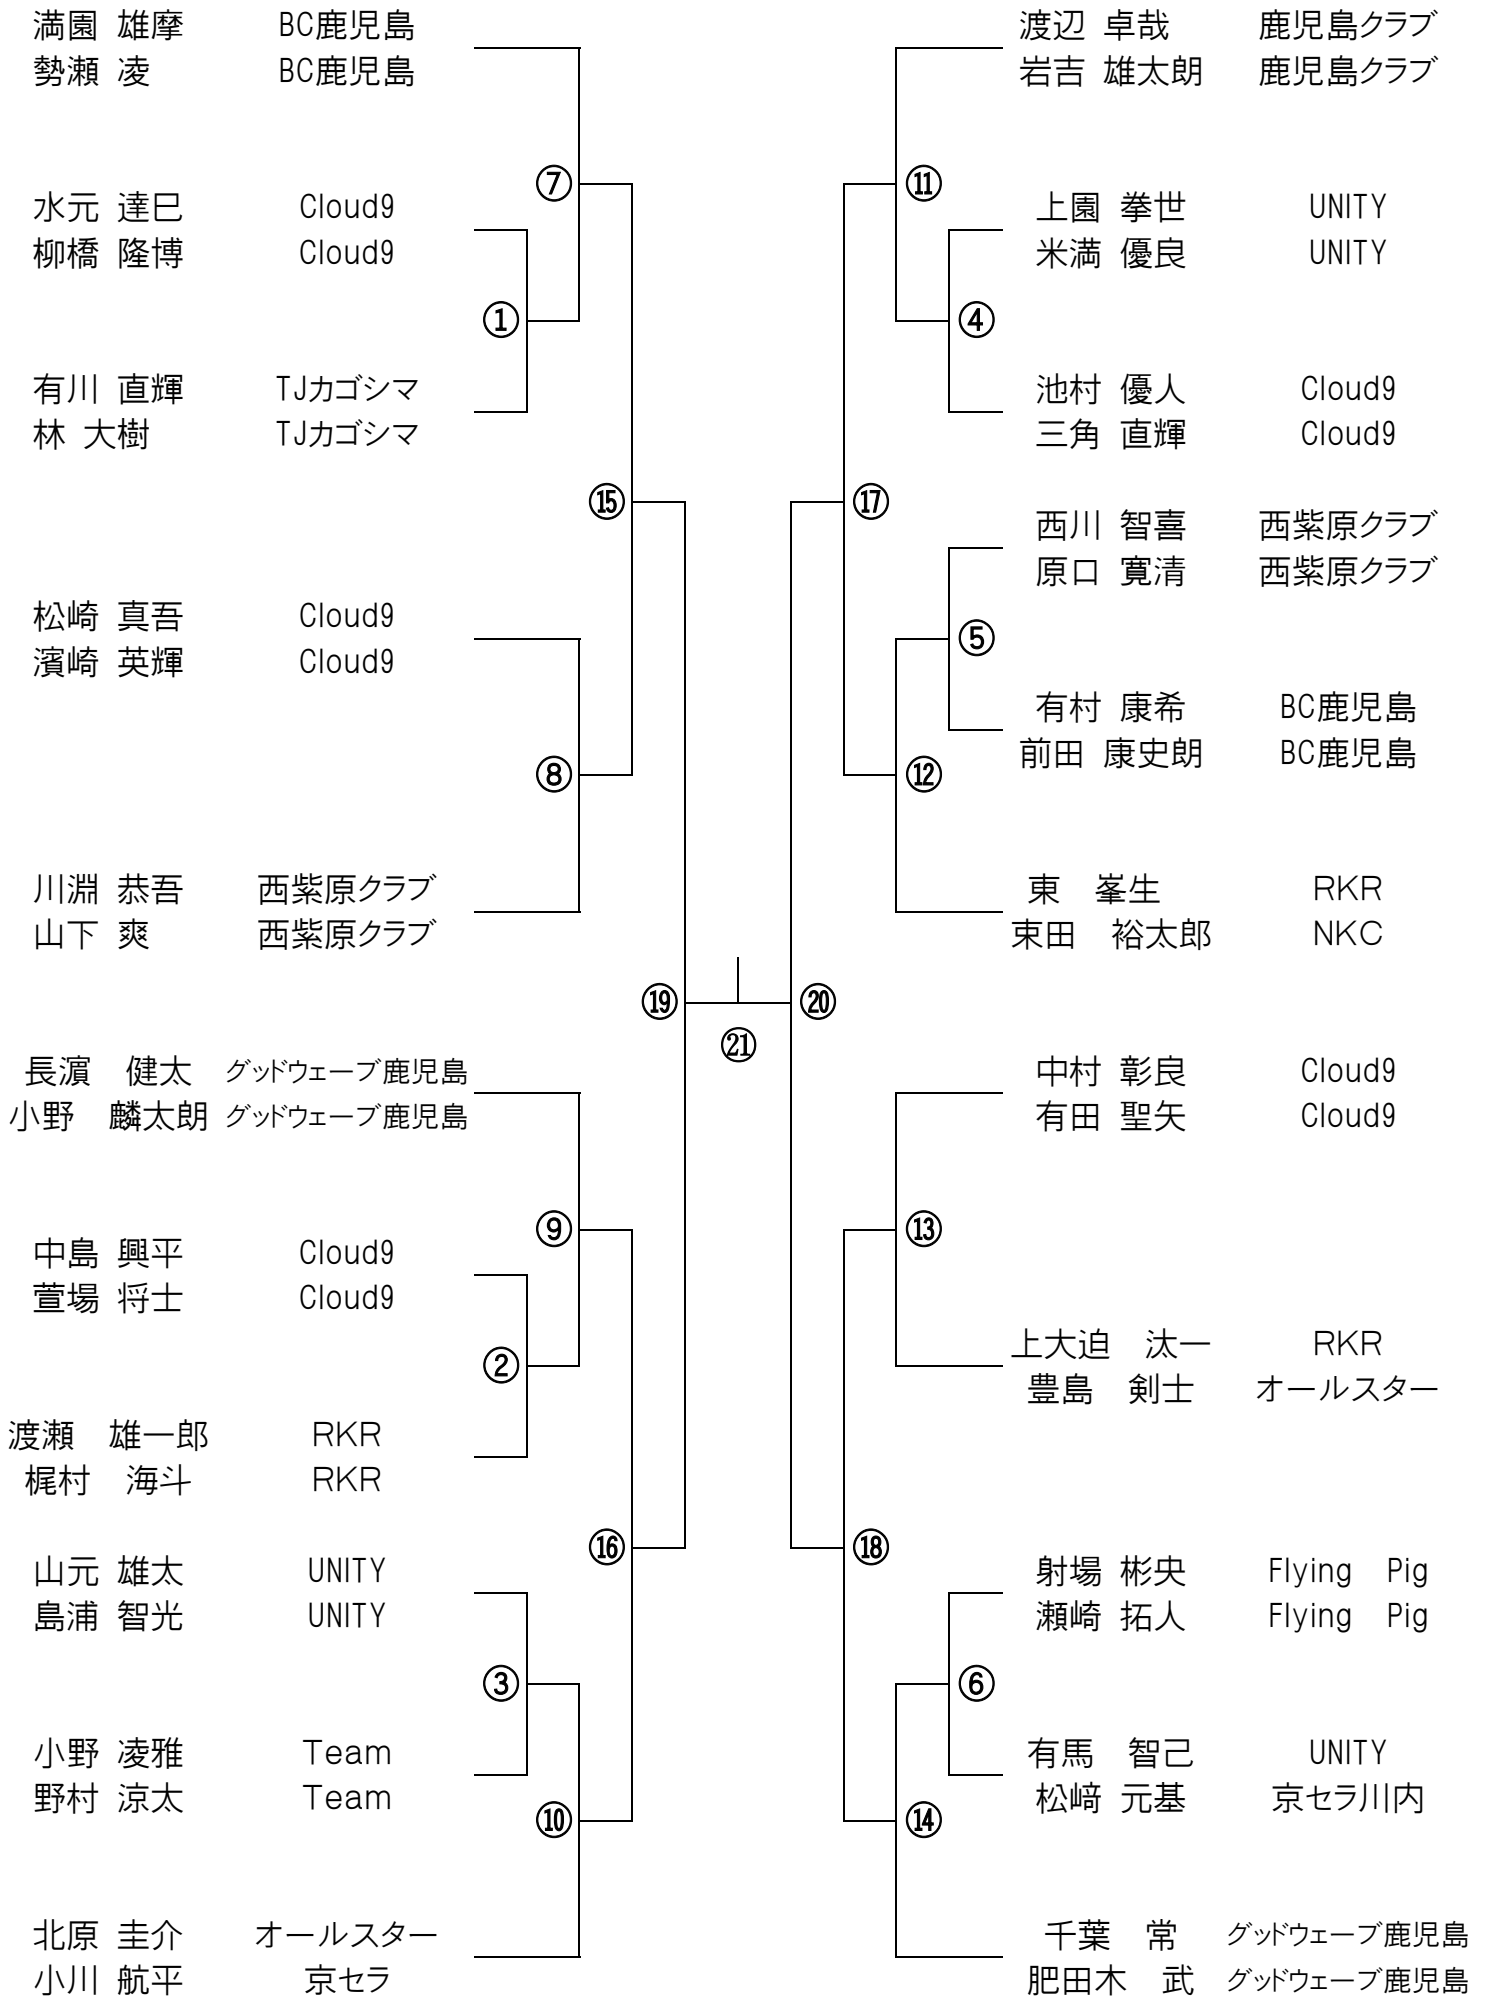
満園 雄摩 BC鹿児島
勢瀬 凌 BC鹿児島

水元 達巳 Cloud9
柳橋 隆博 Cloud9

有川 直輝 TJカゴシマ
林 大樹 TJカゴシマ

松崎 真吾 Cloud9
濱崎 英輝 Cloud9

川淵 恭吾 西紫原クラブ
山下 爽 西紫原クラブ

長濵 健太 グッドウェーブ鹿児島
小野 麟太朗 グッドウェーブ鹿児島

中島 興平 Cloud9
萱場 将士 Cloud9

渡瀬 雄一郎 RKR
梶村 海斗 RKR

山元 雄太 UNITY
島浦 智光 UNITY

小野 凌雅 Team
野村 涼太 Team

北原 圭介 オールスター
小川 航平 京セラ

渡辺 卓哉 鹿児島クラブ
岩吉 雄太朗 鹿児島クラブ

上園 拳世 UNITY
米満 優良 UNITY

池村 優人 Cloud9
三角 直輝 Cloud9

西川 智喜 西紫原クラブ
原口 寛清 西紫原クラブ

有村 康希 BC鹿児島
前田 康史朗 BC鹿児島

東 峯生 RKR
東田 裕太郎 NKC

中村 彰良 Cloud9
有田 聖矢 Cloud9

上大迫 汰一 RKR
豊島 剣士 オールスター

射場 彬央 Flying Pig
瀬崎 拓人 Flying Pig

有馬 智己 UNITY
松﨑 元基 京セラ川内

千葉 常 グッドウェーブ鹿児島
肥田木 武 グッドウェーブ鹿児島

①
②
③
④
⑤
⑥
⑦
⑧
⑨
⑩
⑪
⑫
⑬
⑭
⑮
⑯
⑰
⑱
⑲
⑳
㉑